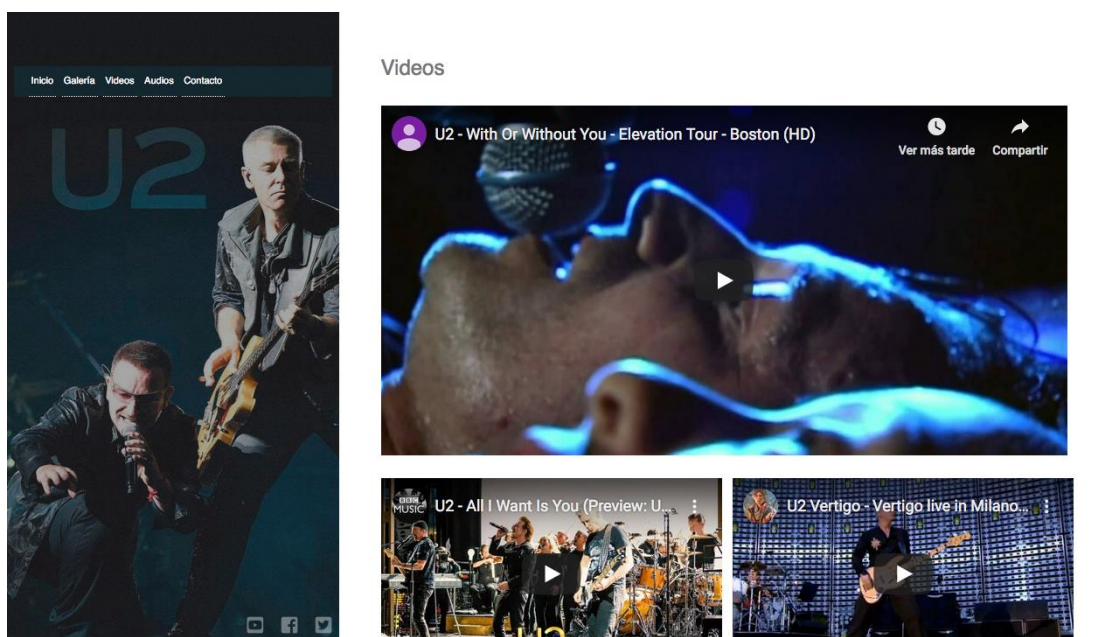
Inicio Galería Videos Audios Contacto

U2

Videos

U2 - With Or Without You - Elevation Tour - Boston (HD)

Ver más tarde Compartir

BBC MUSIC U2 - All I Want Is You (Preview: U...

U2 Vertigo - Vertigo live in Milano...